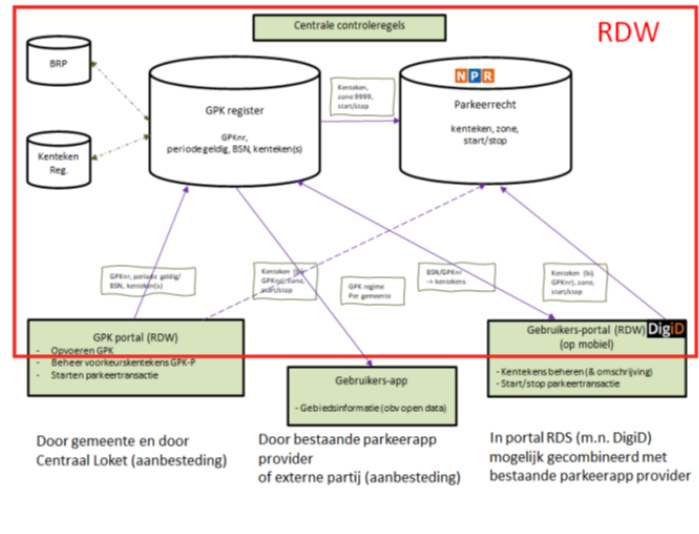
Centrale controleregels

RDW

BRP

Kenteken Reg.

GPK register

GPKnr, periode geldig, BSN, kenteken(s)

Kenteken, zone 9999, start/stop

NPR

Parkeerrecht

kenteken, zone, start/stop

GPKnr, periode geldig/ BSN, kenteken(s)

Kenteken (bij GPKnr), zone, start/stop

GPK regime Per gemeente

BSN/GPKnr -> kentekens

Kenteken (bij GPKnr), zone, start/stop

GPK portal (RDW)

- Opvoeren GPK
- Beheer voorkeurskentekens GPK-P
- Starten parkeertransactie

Gebruikers-portal (RDW) DigiD (op mobiel)

- Kentekens beheren (& omschrijving)
- Start/stop parkeertransactie

Gebruikers-app

- Gebiedsinformatie (obv open data)

Door gemeente en door Centraal Loket (aanbesteding)

Door bestaande parkeerapp provider of externe partij (aanbesteding)

In portal RDS (m.n. DigiD) mogelijk gecombineerd met bestaande parkeerapp provider